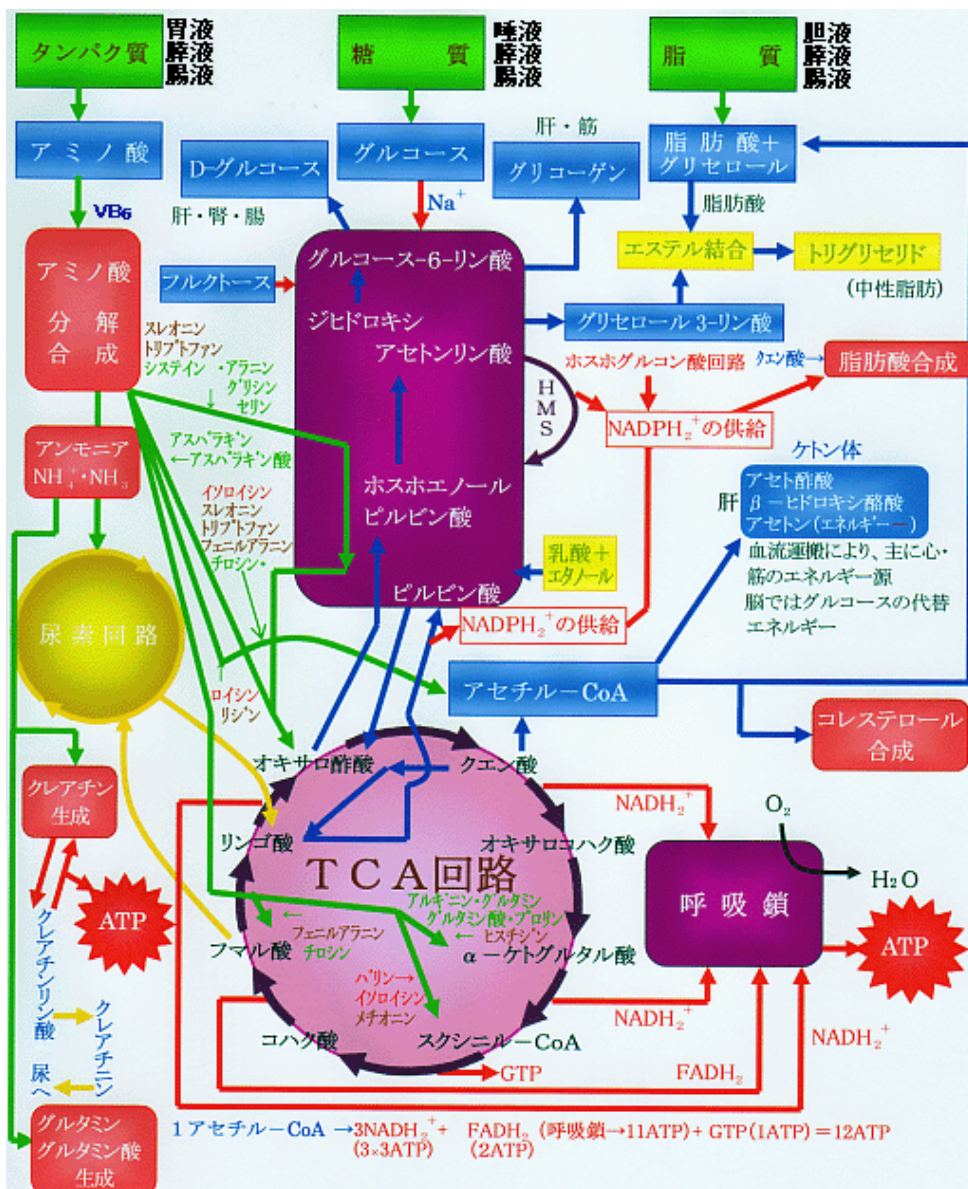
タンパク質 胃液 膵液 腸液

糖質 唾液 膵液 腸液

脂質 胆液 膵液 腸液

アミノ酸

グルコース

肝・筋

脂肪酸＋グリセロール

D−グルコース

グリコーゲン

VB6

Na$^+$

肝・腎・腸

脂肪酸

アミノ酸 分解 合成

グルコース−6−リン酸

エステル結合

トリグリセリド

(中性脂肪)

フルクトース

ジヒドロキシ アセトンリン酸

グリセロール 3−リン酸

スレオニン トリプトファン システイン

・アラニン グリシン セリン

ホスホグルコン酸回路

クエン酸

脂肪酸合成

HMS

NADPH$_2^+$の供給

ケトン体

アンモニア NH$_4^+$・NH$_3$

アスパラギン ←アスパラギン酸

ホスホエノール ピルビン酸

肝

アセト酢酸 β−ヒドロキシ酪酸 アセトン(エネルギー)

イソロイシン スレオニン トリプトファン フェニルアラニン チロシン・

乳酸＋エタノール

血流運搬により、主に心・筋のエネルギー源 脳ではグルコースの代替エネルギー

尿素回路

ピルビン酸

NADPH$_2^+$の供給

アセチル−CoA

ロイシン リジン

オキサロ酢酸

クエン酸

コレステロール合成

クレアチン生成

NADH$_2^+$

O$_2$

リンゴ酸

オキサロコハク酸

H$_2$O

TCA回路

呼吸鎖

ATP

アルギニン・グルタミン グルタミン酸・プロリン ← ヒスチジン

ATP

← フェニルアラニン チロシン

フマル酸

α−ケトグルタル酸

クレアチンリン酸

バリン→ イソロイシン メチオニン

クレアチニン

コハク酸

スクシニル−CoA

NADH$_2^+$

NADH$_2^+$

尿へ

GTP

FADH$_2$

グルタミン グルタミン酸 生成

1アセチル−CoA →3NADH$_2^+$＋ (3×3ATP) FADH$_2$ (2ATP) (呼吸鎖→11ATP)＋GTP(1ATP)＝12ATP